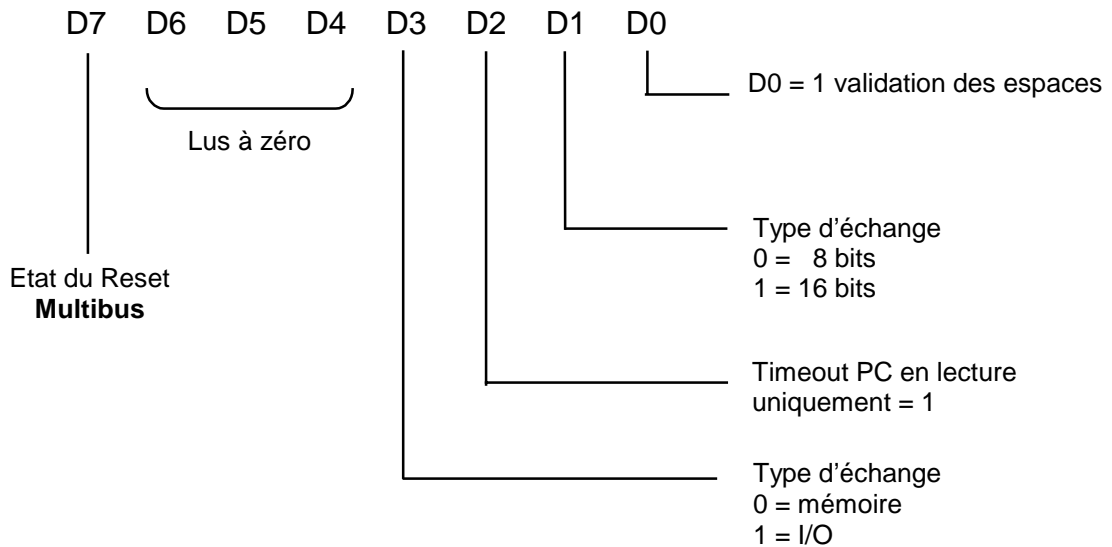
D7 D6 D5 D4 D3 D2 D1 D0

D0 = 1 validation des espaces

Lus à zéro

Type d'échange
0 = 8 bits
1 = 16 bits

Etat du Reset
**Multibus**

Timeout PC en lecture uniquement = 1

Type d'échange
0 = mémoire
1 = I/O